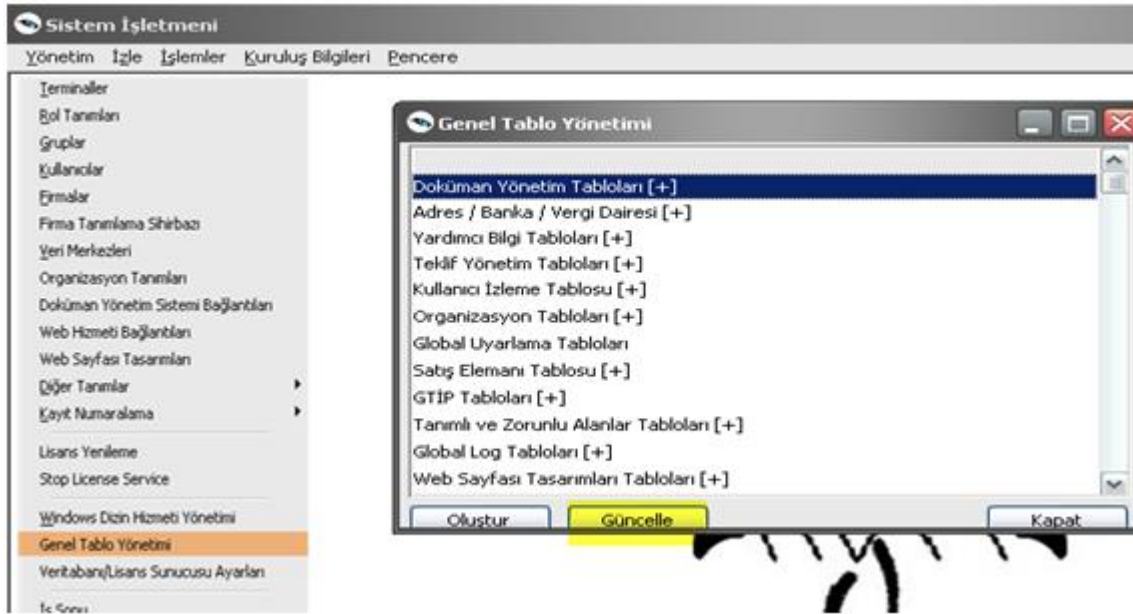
Sistem İşletmeni

Yönetim İzle İşlemler Kuruluş Bilgileri Pencere

Terminaller
Rol Tanımları
Gruplar
Kullanıcılar
Firmalar
Firma Tanımlama Sihirbazı
Veri Merkezleri
Organizasyon Tanımları
Doküman Yönetim Sistemi Bağlantıları
Web Hizmeti Bağlantıları
Web Sayfası Tasarımları
Diğer Tanımlar
Kayıt Numaralama
Lisans Yenileme
Stop License Service
Windows Dizin Hizmeti Yönetimi
Genel Tablo Yönetimi
Veritabanı/Lisans Sunucusu Ayarları
İş Sonu

Genel Tablo Yönetimi

Doküman Yönetim Tabloları [+]
Adres / Banka / Vergi Dairesi [+]
Yardımcı Bilgi Tabloları [+]
Teklif Yönetim Tabloları [+]
Kullanıcı İzleme Tablosu [+]
Organizasyon Tabloları [+]
Global Uyarlama Tabloları
Satış Elemanı Tablosu [+]
GTİP Tabloları [+]
Tanımlı ve Zorunlu Alanlar Tabloları [+]
Global Log Tabloları [+]
Web Sayfası Tasarımları Tabloları [+]

Oluştur
Güncelle
Kapat